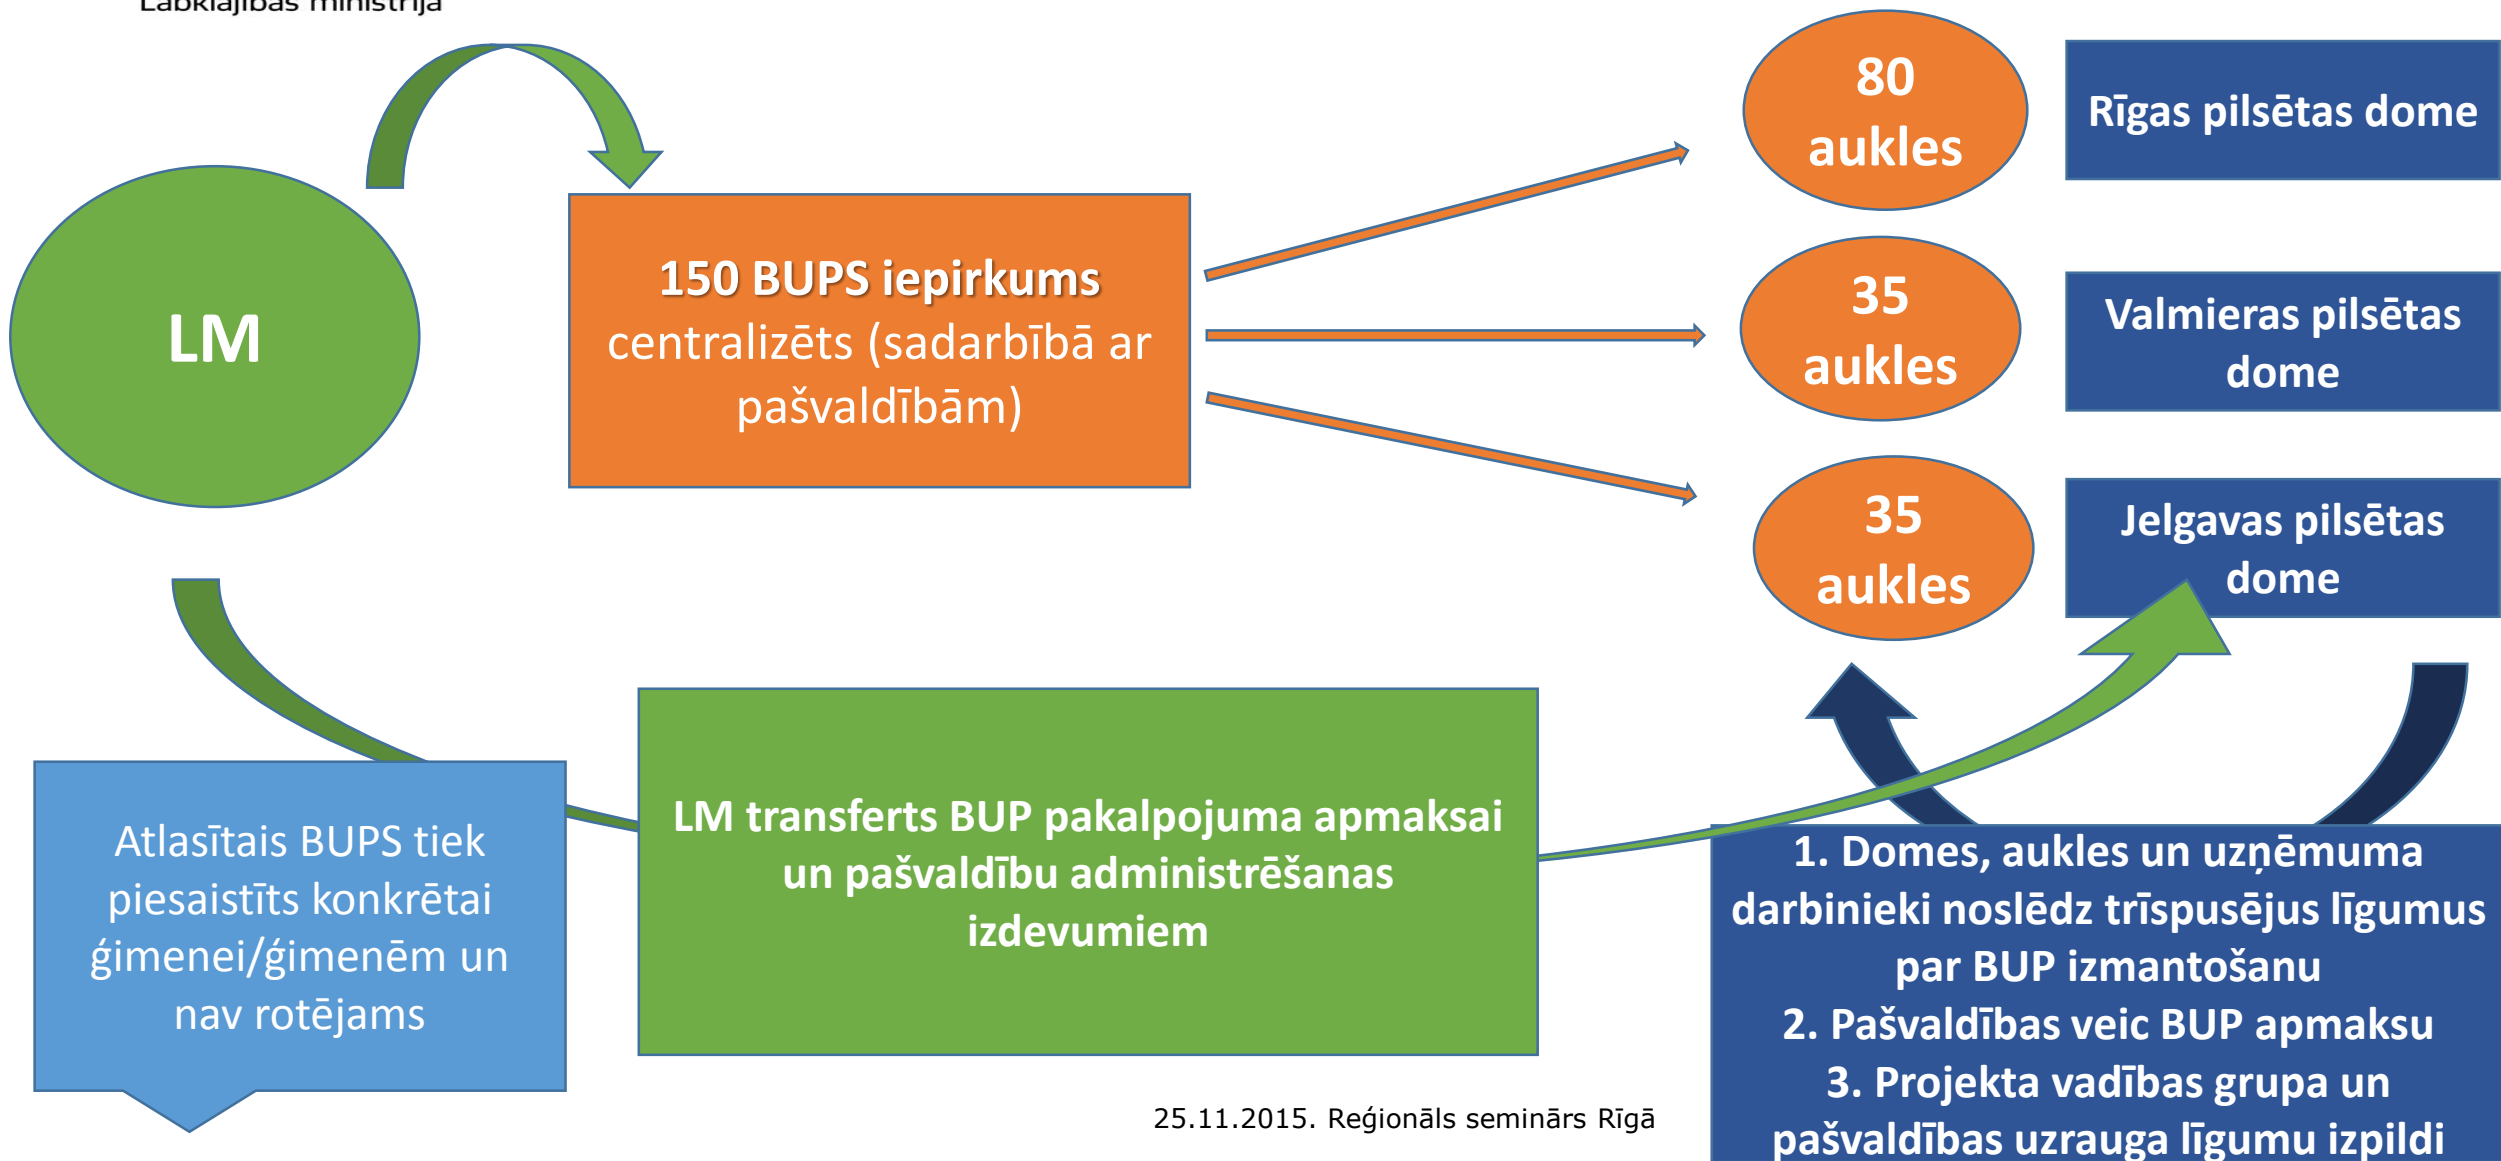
Labklājības ministrija

LM

150 BUPS iepirkums centralizēts (sadarbībā ar pašvaldībām)

80 aukles

Rīgas pilsētas dome

35 aukles

Valmieras pilsētas dome

35 aukles

Jelgavas pilsētas dome

Atlasītais BUPS tiek piesaistīts konkrētai ģimenei/ģimenēm un nav rotējams

LM transferts BUP pakalpojuma apmaksai un pašvaldību administrēšanas izdevumiem

1. Domes, aukles un uzņēmuma darbinieki noslēdz trīspusējus līgumus par BUP izmantošanu
2. Pašvaldības veic BUP apmaksu
3. Projekta vadības grupa un pašvaldības uzrauga līgumu izpildi

25.11.2015. Reģionāls seminārs Rīgā